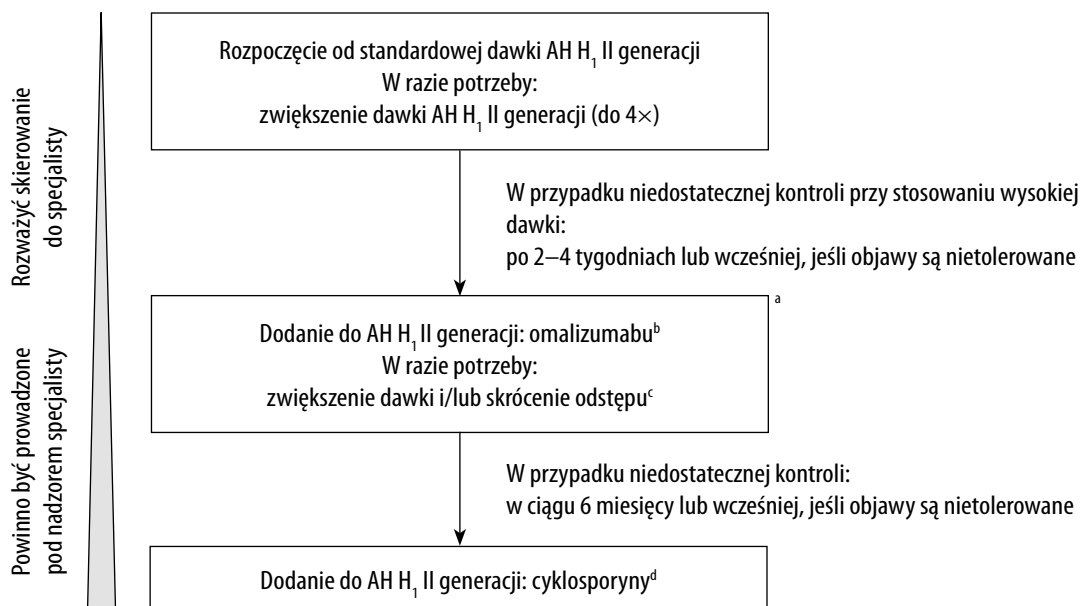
Rozważyć skierowanie do specjalisty

Powinno być prowadzone pod nadzorem specjalisty

Rozpoczęcie od standardowej dawki AH $H_1$ II generacji
W razie potrzeby:
zwiększenie dawki AH $H_1$ II generacji (do 4×)

W przypadku niedostatecznej kontroli przy stosowaniu wysokiej dawki:
po 2–4 tygodniach lub wcześniej, jeśli objawy są nietolerowane

a

Dodanie do AH $H_1$ II generacji: omalizumabu$^b$
W razie potrzeby:
zwiększenie dawki i/lub skrócenie odstępu$^c$

W przypadku niedostatecznej kontroli:
w ciągu 6 miesięcy lub wcześniej, jeśli objawy są nietolerowane

Dodanie do AH $H_1$ II generacji: cyklosporyny$^d$